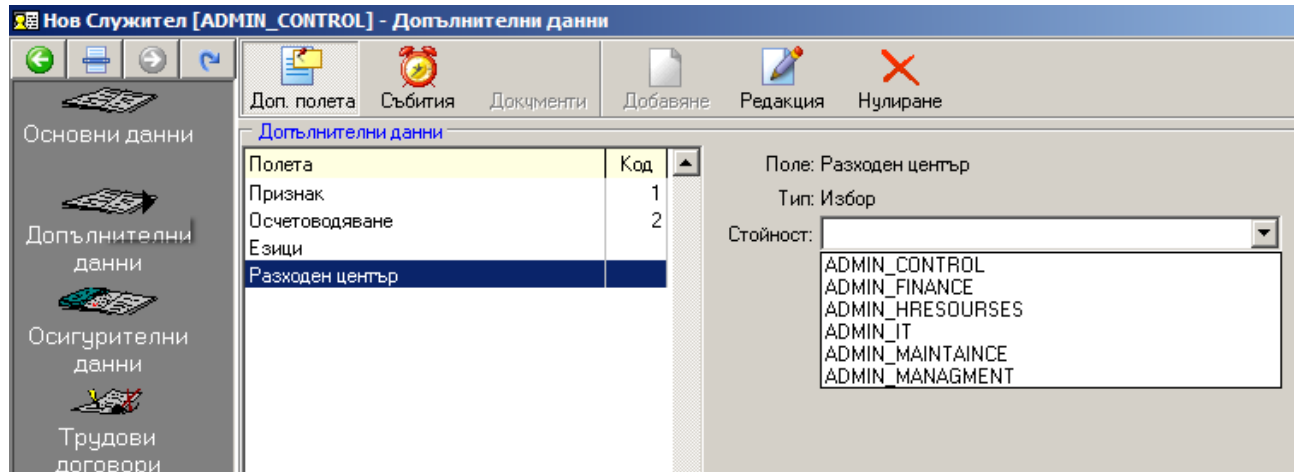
Нов Служител [ADMIN_CONTROL] - Допълнителни данни

Основни данни

Допълнителни данни

Осигурителни данни

Трудови договори

Доп. полета
Събития
Документи
Добавяне
Редакция
Нулиране

Допълнителни данни

| Полета | Код |
|---|---|
| Признак | 1 |
| Осчетоводяване | 2 |
| Езици | |
| Разходен център | |

Поле: Разходен център
Тип: Избор
Стойност:

ADMIN_CONTROL
ADMIN_FINANCE
ADMIN_HRESOURSES
ADMIN_IT
ADMIN_MAINTAINCE
ADMIN_MANAGMENT